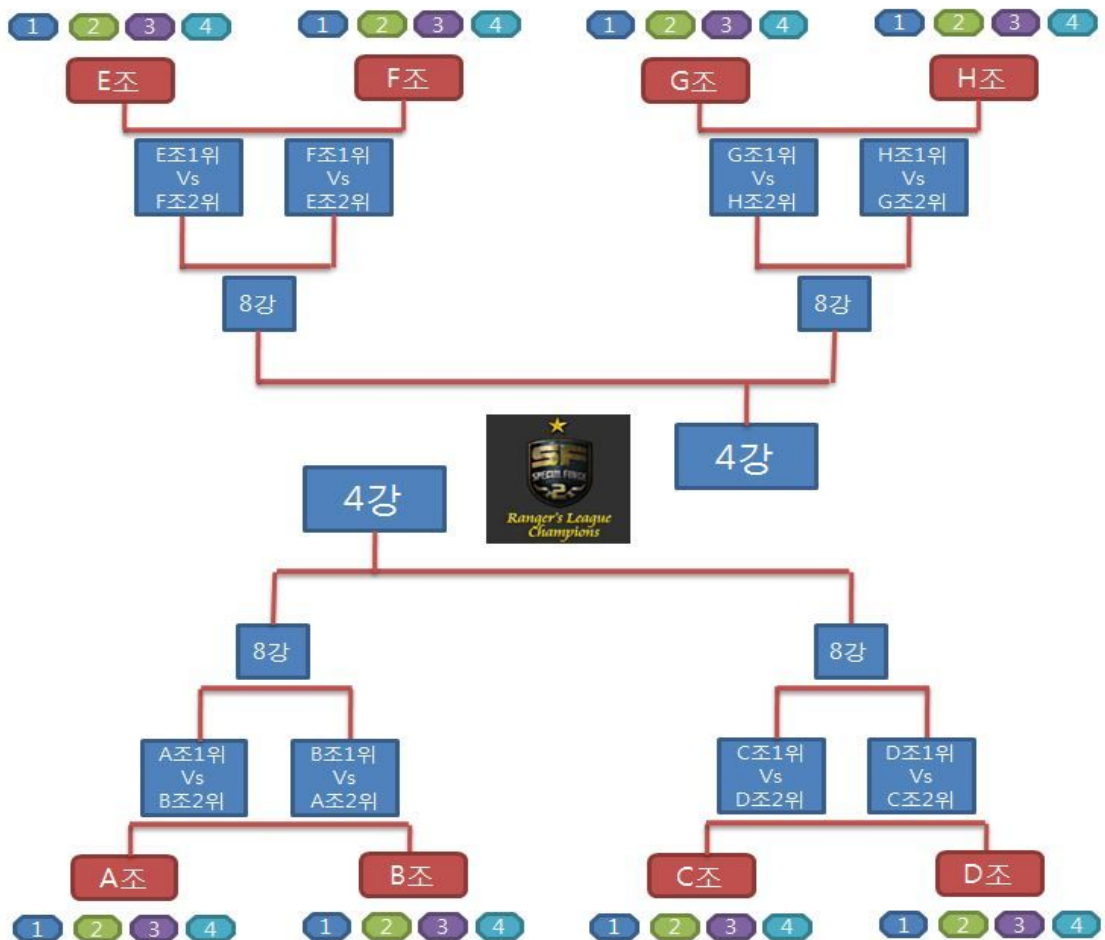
1 2 3 4
1 2 3 4
1 2 3 4
1 2 3 4

E조
F조
G조
H조

E조1위 Vs F조2위
F조1위 Vs E조2위
G조1위 Vs H조2위
H조1위 Vs G조2위

8강
8강

4강

SF SPECIAL FORCE 2
Ranger's League Champions

4강

8강
8강

A조1위 Vs B조2위
B조1위 Vs A조2위
C조1위 Vs D조2위
D조1위 Vs C조2위

A조
B조
C조
D조

1 2 3 4
1 2 3 4
1 2 3 4
1 2 3 4